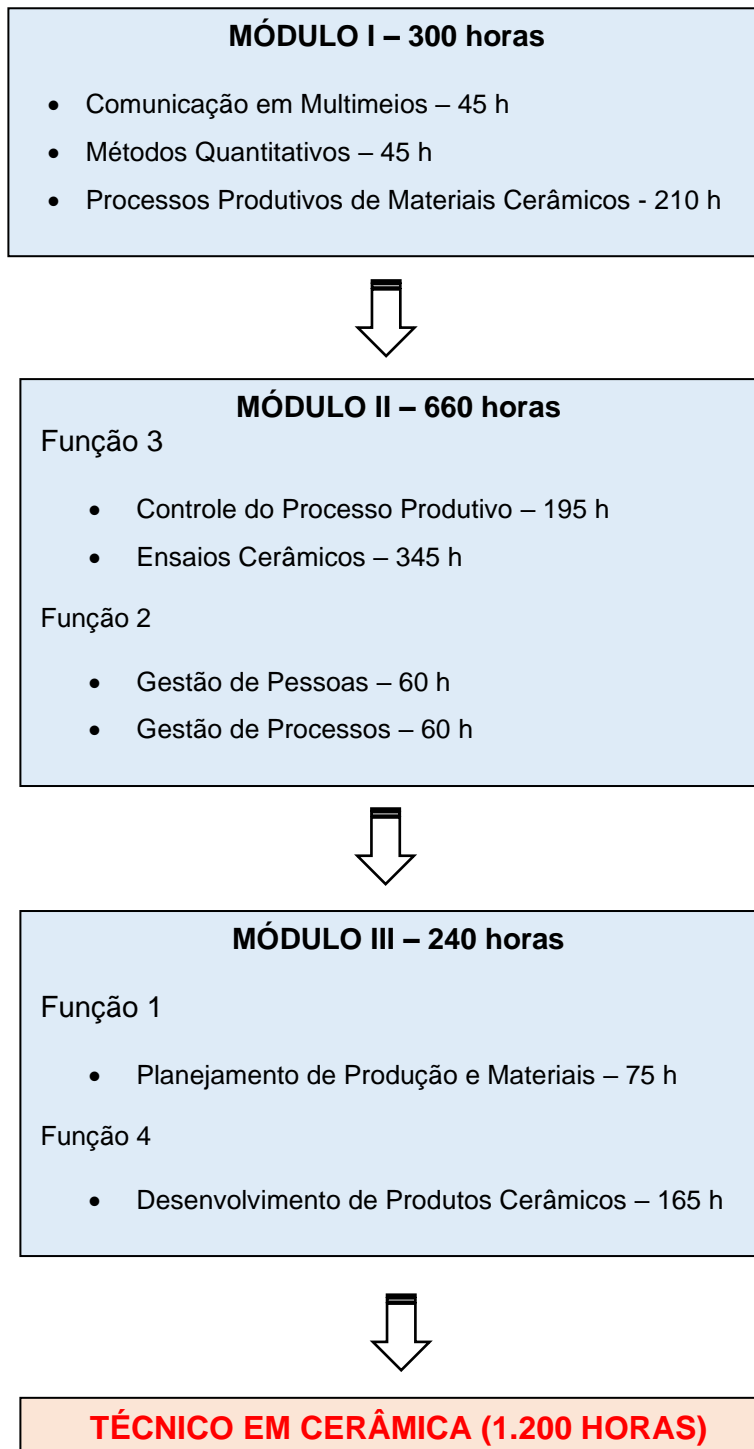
MÓDULO I – 300 horas

- Comunicação em Multimeios – 45 h
- Métodos Quantitativos – 45 h
- Processos Produtivos de Materiais Cerâmicos - 210 h

MÓDULO II – 660 horas

Função 3

- Controle do Processo Produtivo – 195 h
- Ensaios Cerâmicos – 345 h

Função 2

- Gestão de Pessoas – 60 h
- Gestão de Processos – 60 h

MÓDULO III – 240 horas

Função 1

- Planejamento de Produção e Materiais – 75 h

Função 4

- Desenvolvimento de Produtos Cerâmicos – 165 h

TÉCNICO EM CERÂMICA (1.200 HORAS)